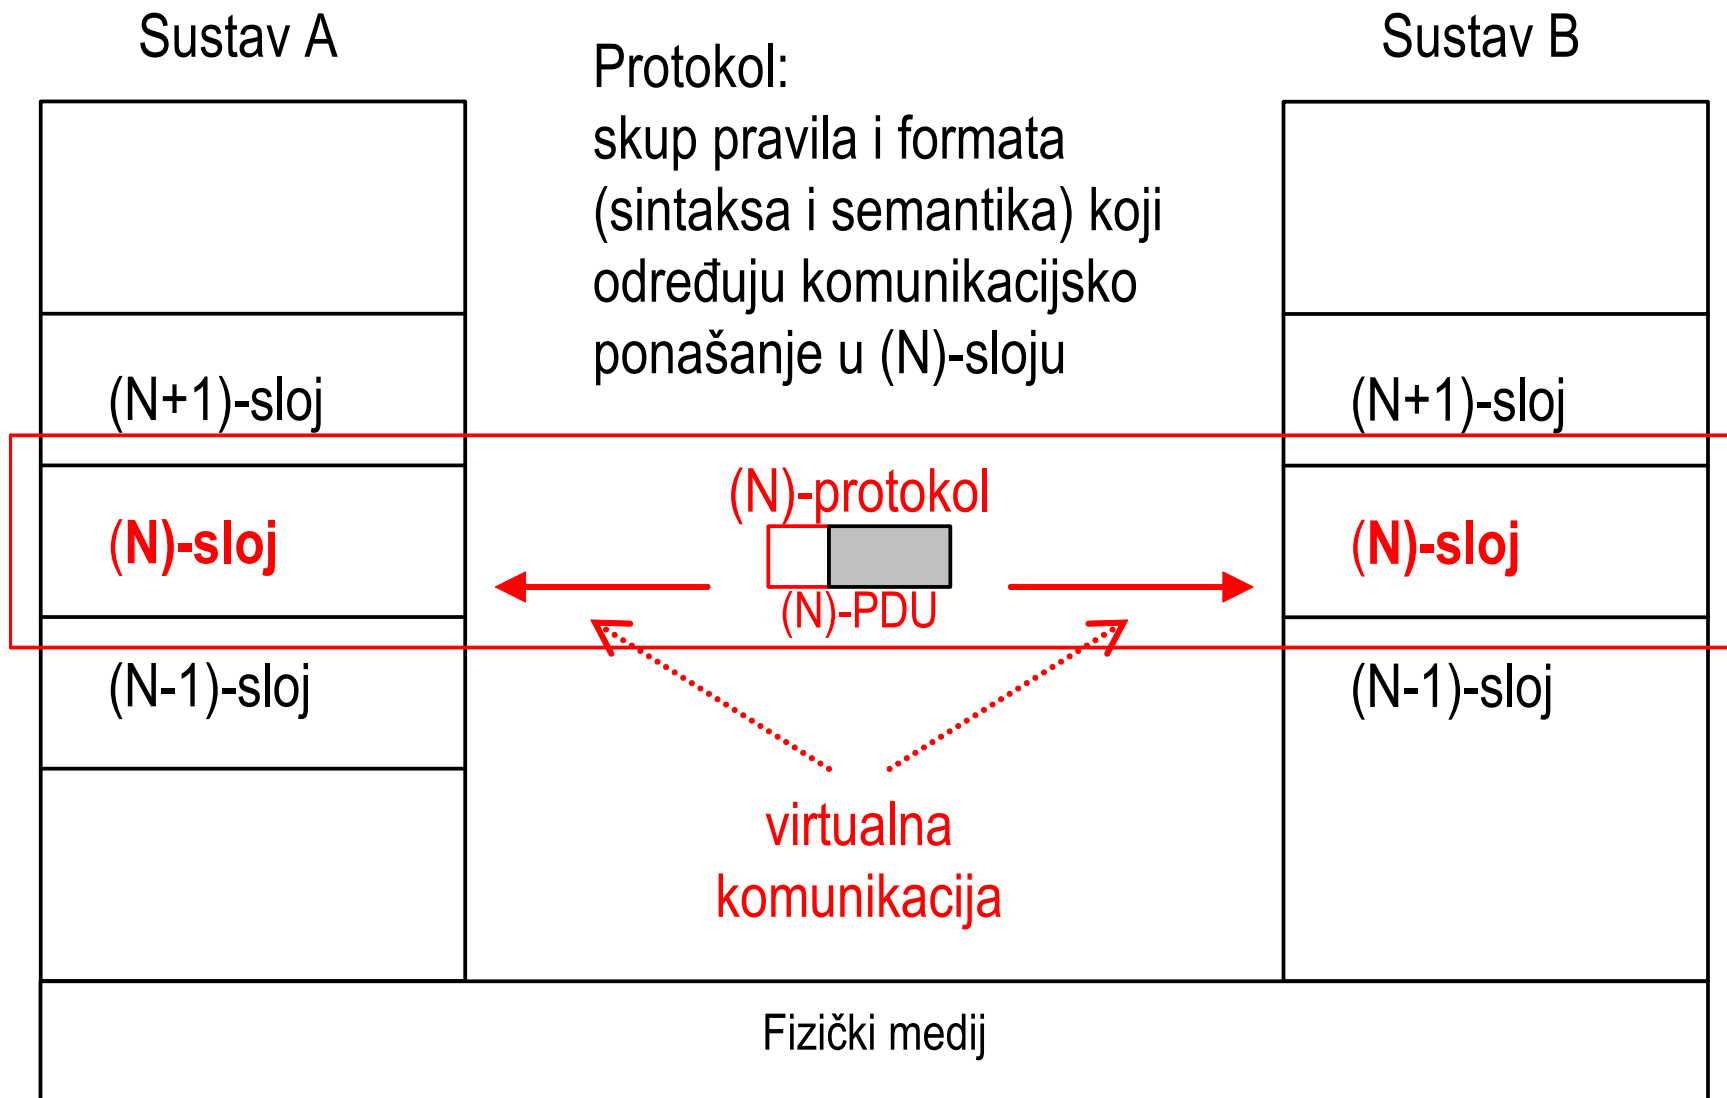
Sustav A

Protokol:
skup pravila i formata (sintaksa i semantika) koji određuju komunikacijsko ponašanje u (N)-sloju

Sustav B

(N+1)-sloj

(N+1)-sloj

(N)-sloj

(N)-protokol

(N)-sloj

(N)-PDU

(N-1)-sloj

(N-1)-sloj

virtualna
komunikacija

Fizički medij